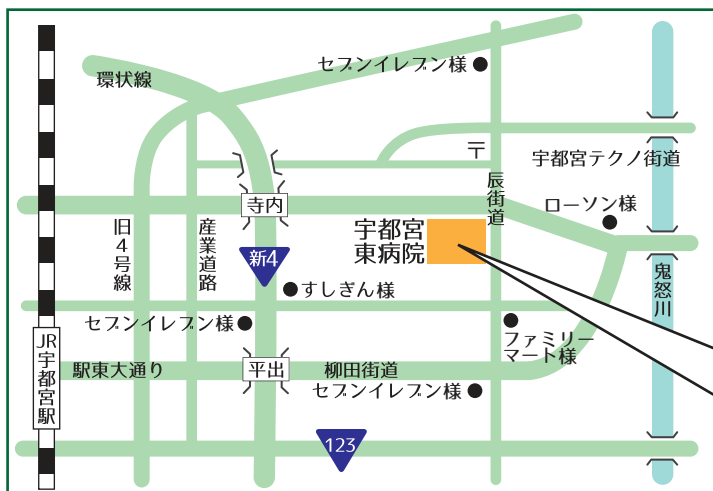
環状線

セブンイレブン様

宇都宮テクノ街道

辰街道

ローソン様

寺内

宇都宮東病院

旧4号線

産業道路

新4

すしぎん様

鬼怒川

セブンイレブン様

ファミリーマート様

JR宇都宮駅

駅東大通り

平出

柳田街道

セブンイレブン様

123